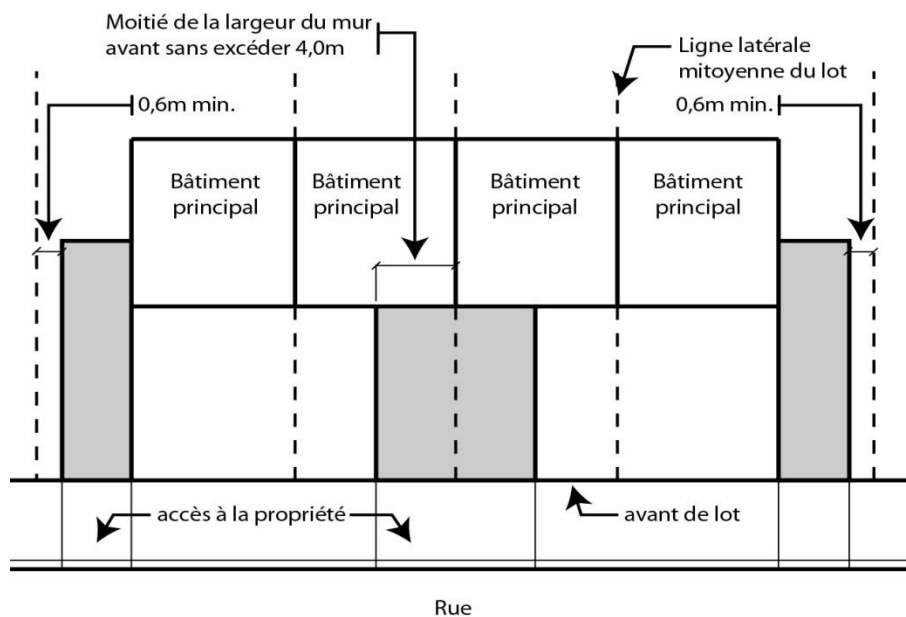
Moitié de la largeur du mur avant sans excéder 4,0m

Ligne latérale mitoyenne du lot

0,6m min.

0,6m min.

Bâtiment principal

Bâtiment principal

Bâtiment principal

Bâtiment principal

accès à la propriété

avant de lot

Rue